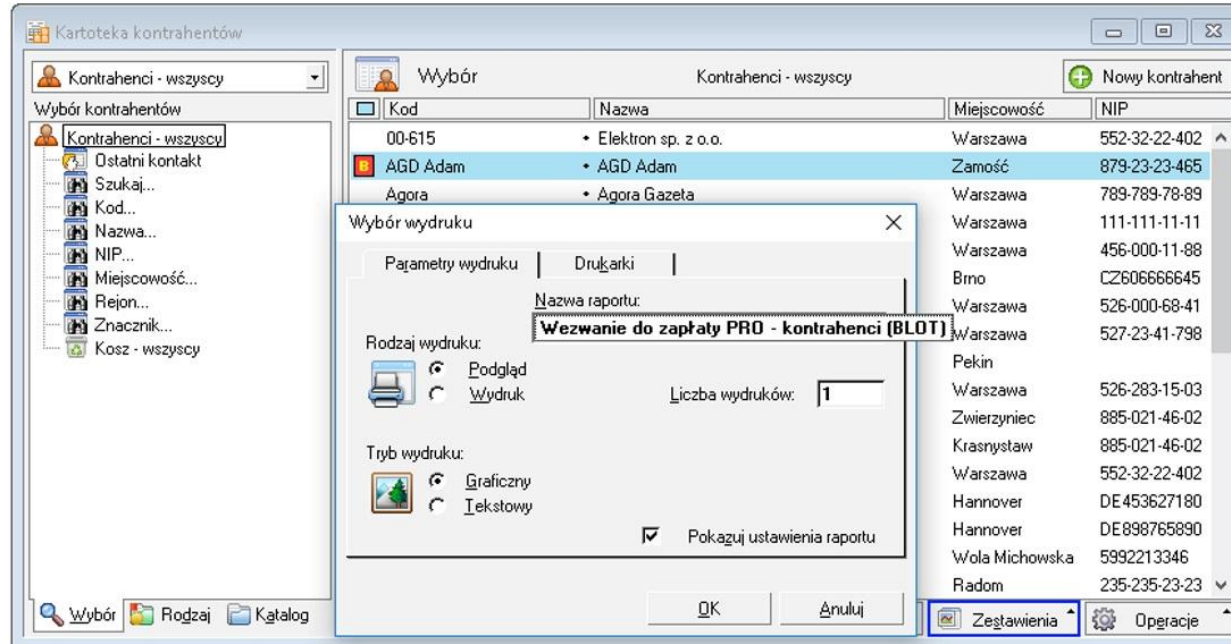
Kartoteka kontrahentów

Kontrahenci - wszyscy

Wybór kontrahentów

Kontrahenci - wszyscy
Ostatni kontakt
Szukaj...
Kod...
Nazwa...
NIP...
Miejscowość...
Rejon...
Znacznik...
Kosz - wszyscy

Wybór

Kontrahenci - wszyscy

Nowy kontrahent

| Kod | Nazwa | Miejscowość | NIP |
|---|---|---|---|
| 00-615 | • Elektron sp. z o.o. | Warszawa | 552-32-22-402 |
| AGD Adam | • AGD Adam | Zamość | 879-23-23-465 |
| Agora | • Agora Gazeta | Warszawa | 789-789-78-89 |
| | | Warszawa | 111-111-11-11 |
| | | Warszawa | 456-000-11-88 |
| | | Brno | CZ606666645 |
| | | Warszawa | 526-000-68-41 |
| | | Warszawa | 527-23-41-798 |
| | | Pekin | |
| | | Warszawa | 526-283-15-03 |
| | | Zwierzyniec | 885-021-46-02 |
| | | Krasnystaw | 885-021-46-02 |
| | | Warszawa | 552-32-22-402 |
| | | Hannover | DE453627180 |
| | | Hannover | DE898765890 |
| | | Wola Michowska | 5992213346 |
| | | Radom | 235-235-23-23 |

Wybór wydruku

Parametry wydruku
Drukarki

Nazwa raportu:
Wezwanie do zapłaty PRO - kontrahenci (BLOT)

Rodzaj wydruku:
Podgląd
Wydruk

Liczba wydruków: 1

Tryb wydruku:
Graficzny
Tekstowy

Pokazuj ustawienia raportu

OK
Anuluj

Wybór
Rodzaj
Katalog

Zestawienia
Operacje